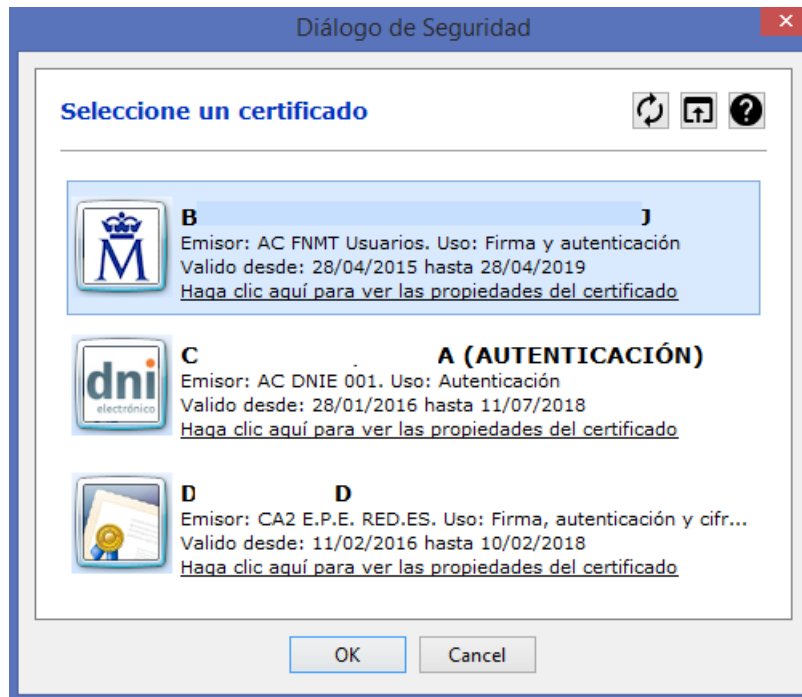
Diálogo de Seguridad

Seleccione un certificado

B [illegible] J
Emisor: AC FNMT Usuarios. Uso: Firma y autenticación
Valido desde: 28/04/2015 hasta 28/04/2019
Haga clic aquí para ver las propiedades del certificado

dni electrónico

C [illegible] A (AUTENTICACIÓN)
Emisor: AC DNIE 001. Uso: Autenticación
Valido desde: 28/01/2016 hasta 11/07/2018
Haga clic aquí para ver las propiedades del certificado

D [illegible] D
Emisor: CA2 E.P.E. RED.ES. Uso: Firma, autenticación y cifr...
Valido desde: 11/02/2016 hasta 10/02/2018
Haga clic aquí para ver las propiedades del certificado

OK
Cancel